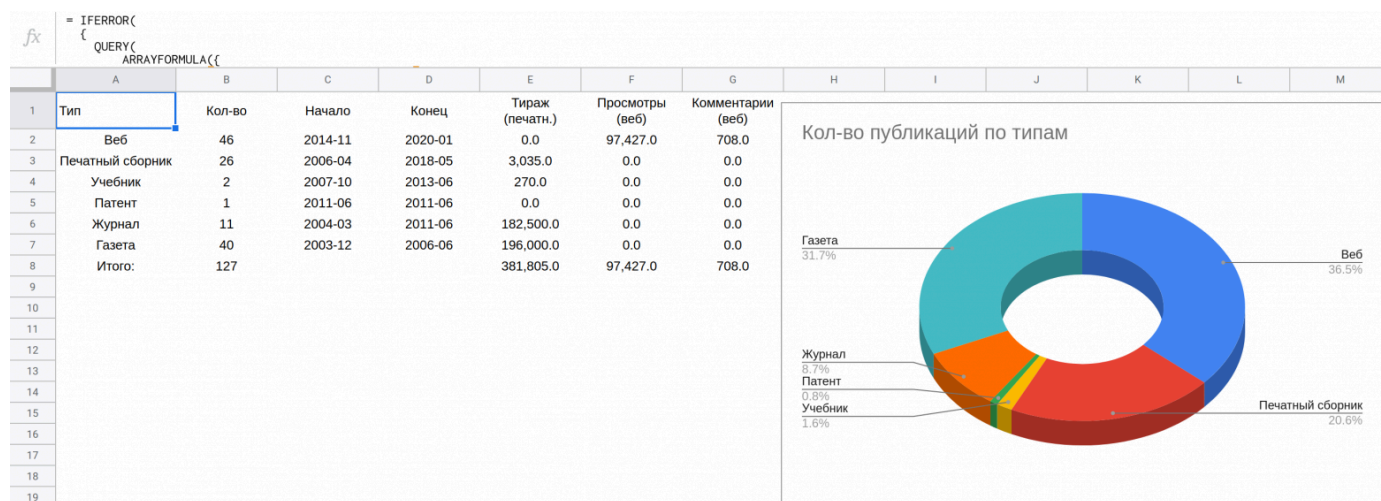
fx
= IFERROR(
{
QUERY(
ARRAYFORMULA({

| | A | B | C | D | E | F | G | H | I | J | K | L | M |
|---|---|---|---|---|---|---|---|---|---|---|---|---|---|
| 1 | Тип | Кол-во | Начало | Конец | Тираж (печатн.) | Просмотры (веб) | Комментарии (веб) | | | | | | |
| 2 | Веб | 46 | 2014-11 | 2020-01 | 0.0 | 97,427.0 | 708.0 | | | | | | |
| 3 | Печатный сборник | 26 | 2006-04 | 2018-05 | 3,035.0 | 0.0 | 0.0 | | | | | | |
| 4 | Учебник | 2 | 2007-10 | 2013-06 | 270.0 | 0.0 | 0.0 | | | | | | |
| 5 | Патент | 1 | 2011-06 | 2011-06 | 0.0 | 0.0 | 0.0 | | | | | | |
| 6 | Журнал | 11 | 2004-03 | 2011-06 | 182,500.0 | 0.0 | 0.0 | | | | | | |
| 7 | Газета | 40 | 2003-12 | 2006-06 | 196,000.0 | 0.0 | 0.0 | | | | | | |
| 8 | Итого: | 127 | | | 381,805.0 | 97,427.0 | 708.0 | | | | | | |
| 9 | | | | | | | | | | | | | |
| 10 | | | | | | | | | | | | | |
| 11 | | | | | | | | | | | | | |
| 12 | | | | | | | | | | | | | |
| 13 | | | | | | | | | | | | | |
| 14 | | | | | | | | | | | | | |
| 15 | | | | | | | | | | | | | |
| 16 | | | | | | | | | | | | | |
| 17 | | | | | | | | | | | | | |
| 18 | | | | | | | | | | | | | |
| 19 | | | | | | | | | | | | | |

Кол-во публикаций по типам

Газета
31.7%
Веб
36.5%
Журнал
8.7%
Патент
0.8%
Учебник
1.6%
Печатный сборник
20.6%